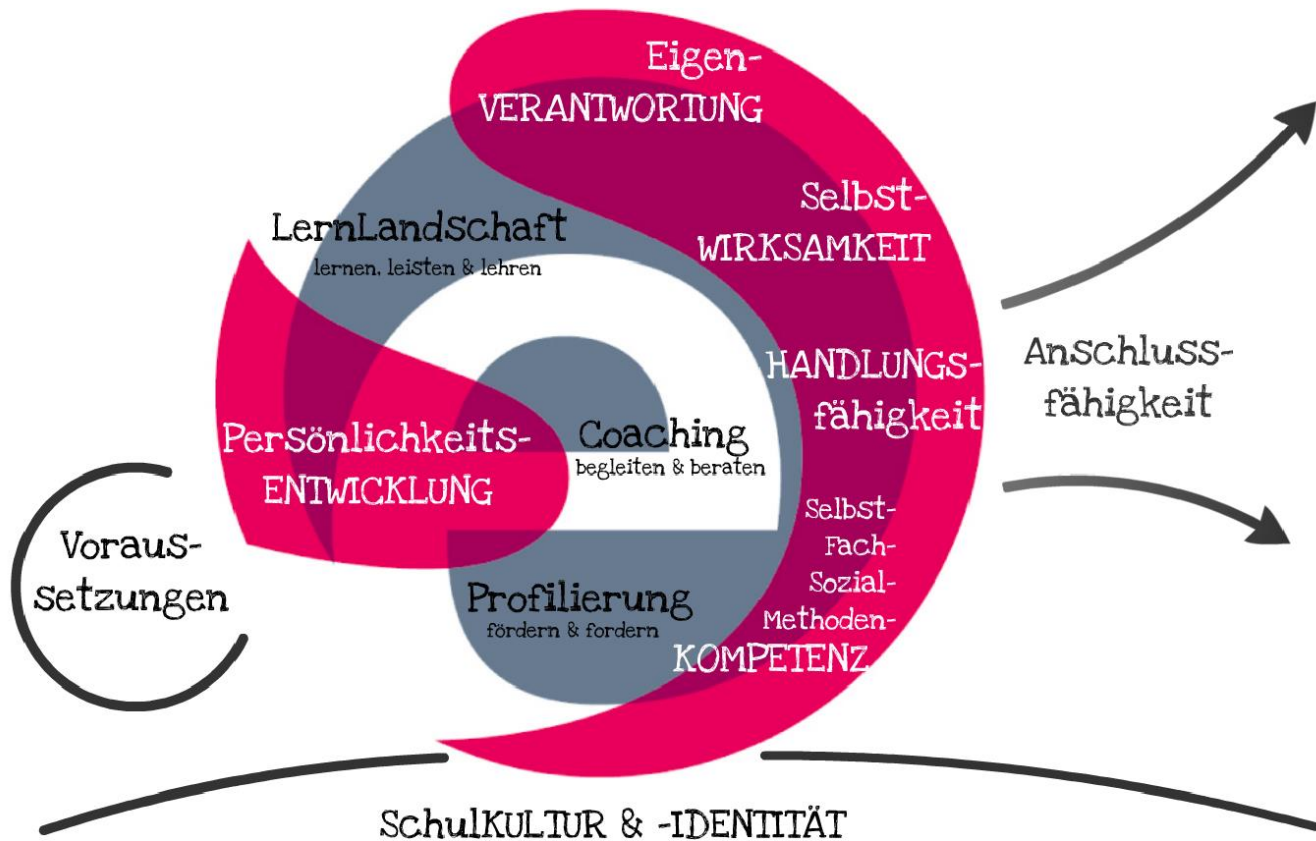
Eigen-
VERANTWORTUNG

Selbst-
WIRKSAMKEIT

LernLandschaft
lernen, leisten & lehren

HANDLUNGS-
fähigkeit

Anschluss-
fähigkeit

Persönlichkeits-
ENTWICKLUNG

Coaching
begleiten & beraten

Selbst-
Fach-
Sozial-
Methoden-
KOMPETENZ

Voraus-
setzungen

Profilierung
fördern & fordern

SchulKULTUR & -IDENTITÄT